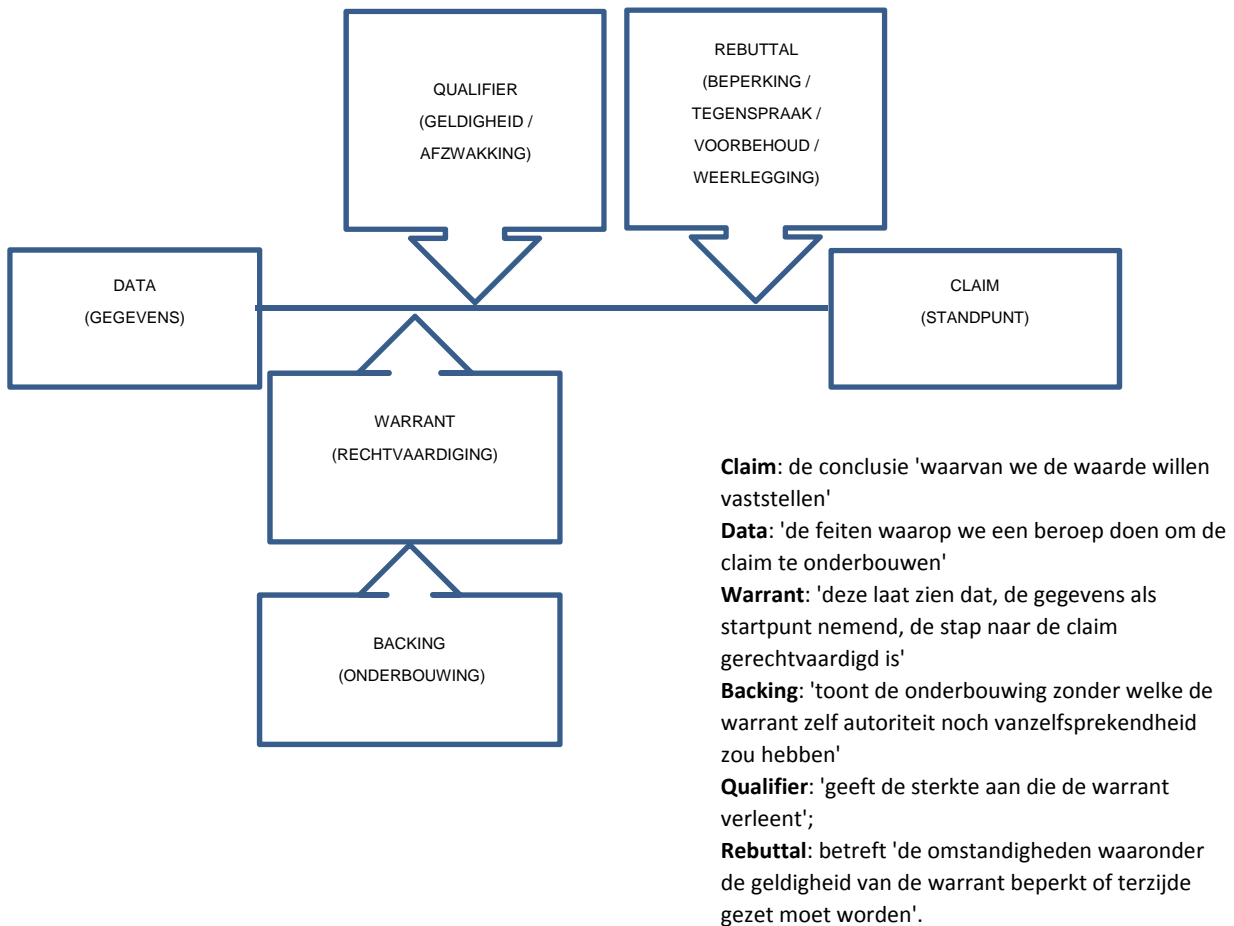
QUALIFIER
(GELDIGHEID / AFZWAKKING)

REBUTTAL
(BEPERKING / TEGENSPRAAK / VOORBEHOUD / WEERLEGGING)

DATA
(GEGEVENS)

CLAIM
(STANDPUNT)

WARRANT
(RECHTVAARDIGING)

BACKING
(ONDERBOUWING)

**Claim**: de conclusie 'waarvan we de waarde willen vaststellen'
**Data**: 'de feiten waarop we een beroep doen om de claim te onderbouwen'
**Warrant**: 'deze laat zien dat, de gegevens als startpunt nemend, de stap naar de claim gerechtvaardigd is'
**Backing**: 'toont de onderbouwing zonder welke de warrant zelf autoriteit noch vanzelfsprekendheid zou hebben'
**Qualifier**: 'geeft de sterkte aan die de warrant verleent';
**Rebuttal**: betreft 'de omstandigheden waaronder de geldigheid van de warrant beperkt of terzijde gezet moet worden'.